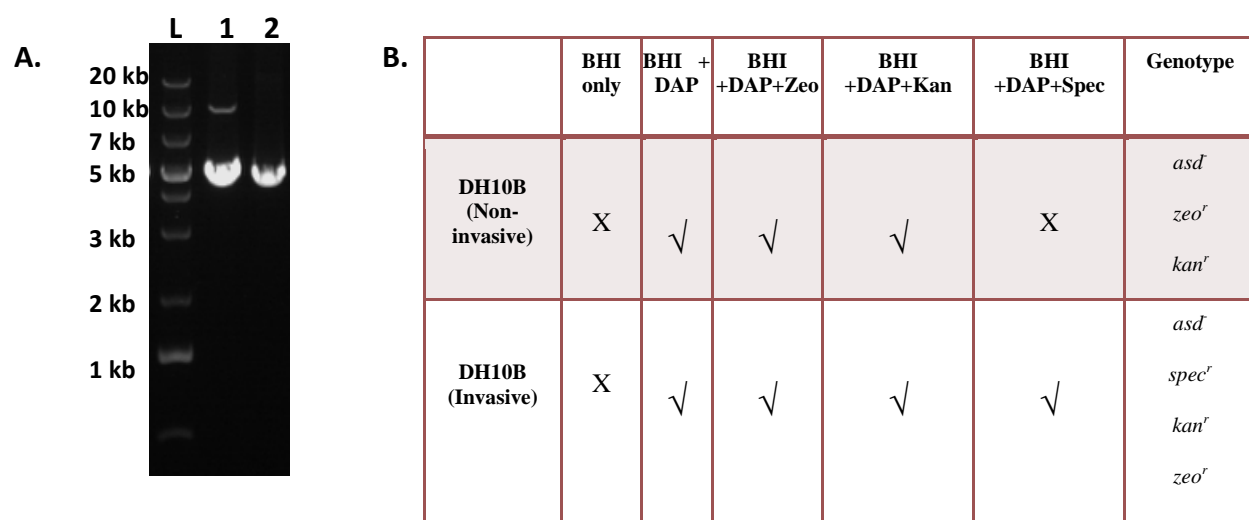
A.

L 1 2

20 kb
10 kb
7 kb
5 kb
3 kb
2 kb
1 kb

B.

| | BHI only | BHI + DAP | BHI +DAP+Zeo | BHI +DAP+Kan | BHI +DAP+Spec | Genotype |
|---|---|---|---|---|---|---|
| DH10B (Non-invasive) | X | √ | √ | √ | X | $asd^-$ $zeo^r$ $kan^r$ |
| DH10B (Invasive) | X | √ | √ | √ | √ | $asd^-$ $spec^r$ $kan^r$ $zeo^r$ |